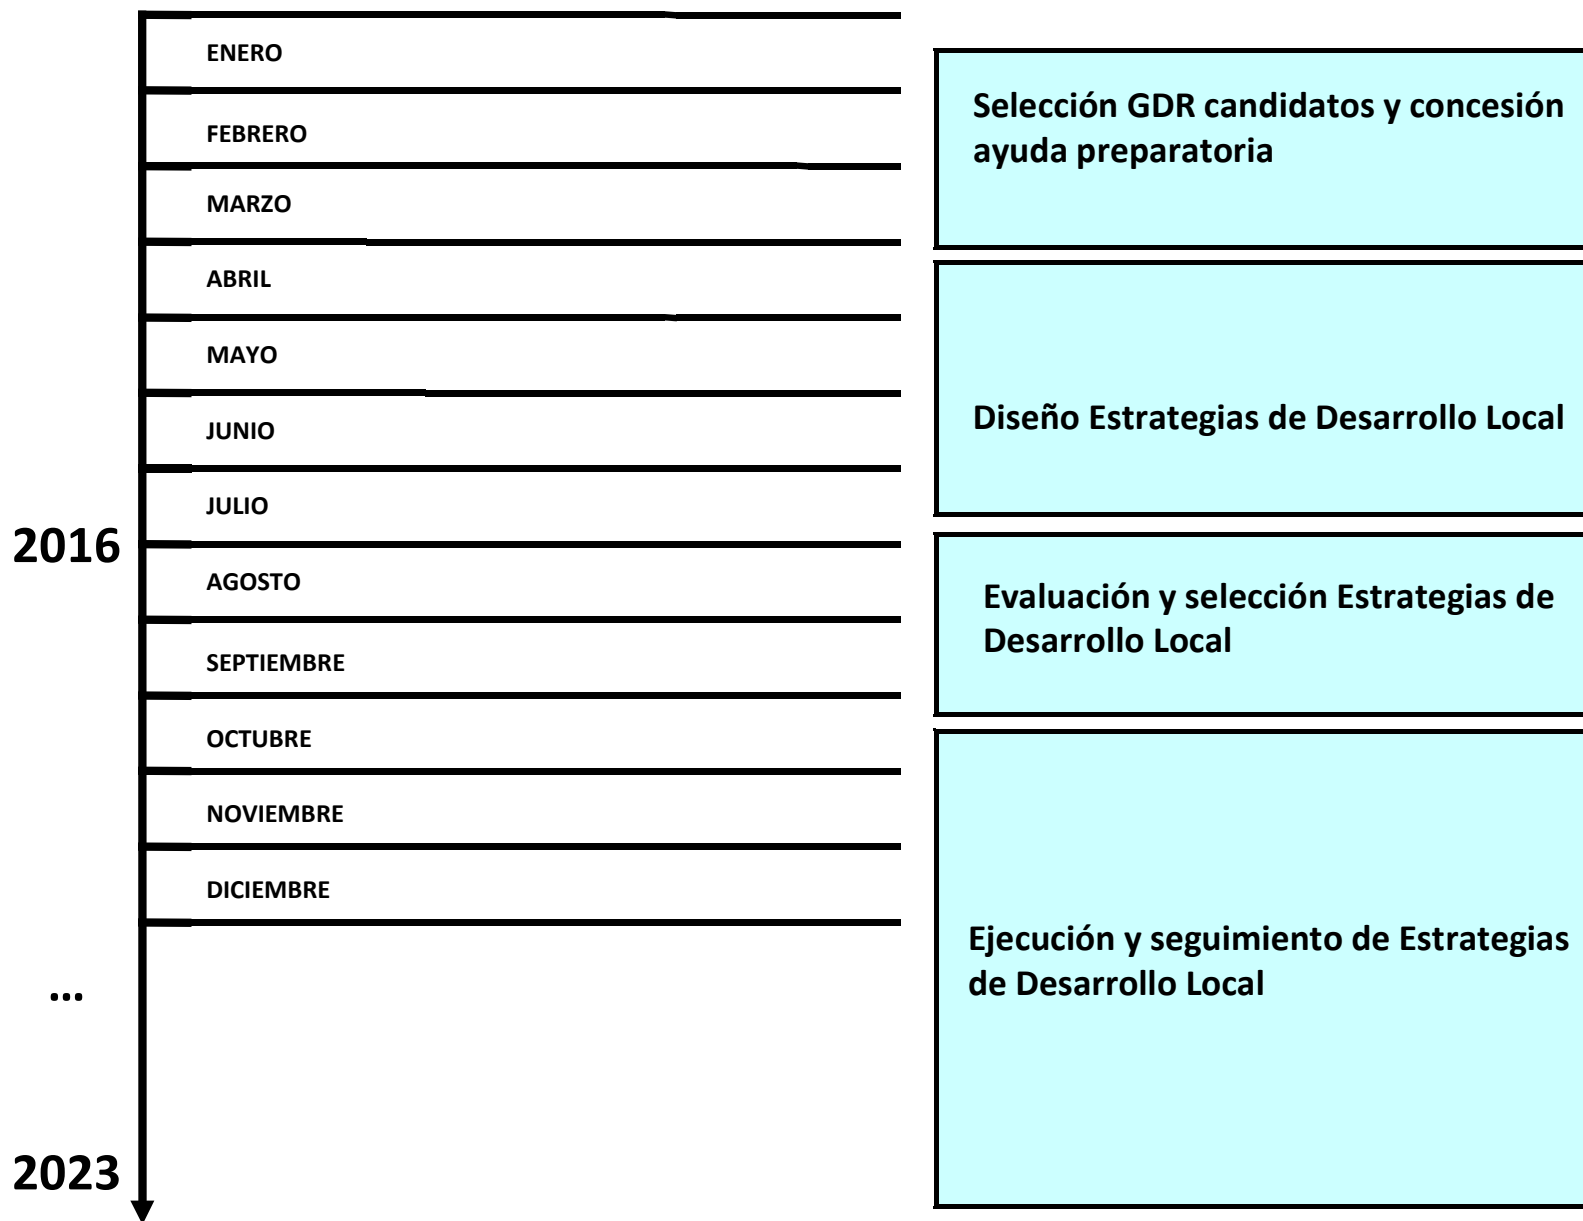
ENERO

FEBRERO

MARZO

ABRIL

MAYO

JUNIO

JULIO

2016

AGOSTO

SEPTIEMBRE

OCTUBRE

NOVIEMBRE

DICIEMBRE

...

2023

Selección GDR candidatos y concesión ayuda preparatoria

Diseño Estrategias de Desarrollo Local

Evaluación y selección Estrategias de Desarrollo Local

Ejecución y seguimiento de Estrategias de Desarrollo Local